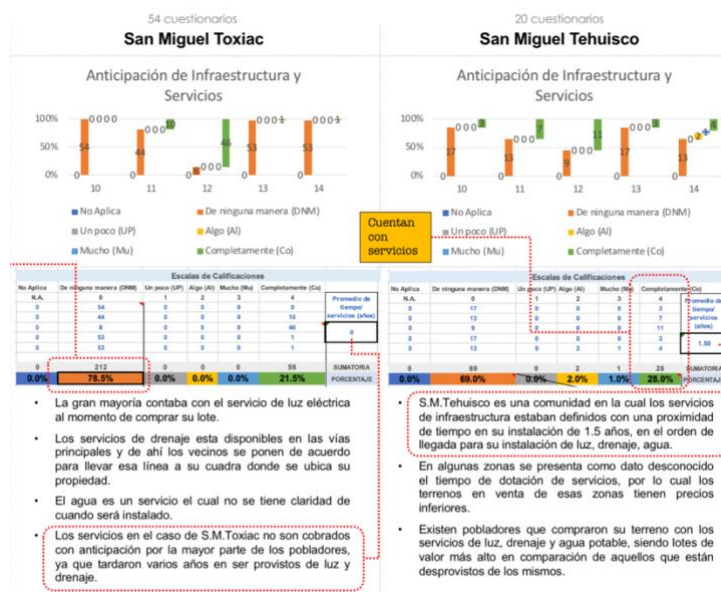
54 cuestionarios

San Miguel Toxiac

Anticipación de Infraestructura y Servicios

100%
50%
0%

0 0 0 0
54
0 0 0
44
10
1
46
0 0 0
0 0 0 1
53
0 0 0 1
53

10 11 12 13 14

No Aplica
De ninguna manera (DNM)
Un poco (UP)
Algo (Al)
Mucho (Mu)
Completamente (Co)

Escalas de Calificaciones

| No Aplica | De ninguna manera (DNM) | Un poco (UP) | Algo (Al) | Mucho (Mu) | Completamente (Co) |
|---|---|---|---|---|---|
| N.A. | 0 | 1 | 2 | 3 | 4 |
| 0 | 54 | 0 | 0 | 0 | 0 |
| 0 | 44 | 0 | 0 | 0 | 10 |
| 0 | 8 | 0 | 0 | 0 | 46 |
| 0 | 53 | 0 | 0 | 0 | 1 |
| 0 | 53 | 0 | 0 | 0 | 1 |
| 0 | 212 | 0 | 0 | 0 | 58 |
| 0.0% | 78.5% | 0.0% | 0.0% | 0.0% | 21.5% |

Promedio de tiempo/ servicios (años)
0
SUMATORIA
PORCENTAJE

• La gran mayoría contaba con el servicio de luz eléctrica al momento de comprar su lote.

• Los servicios de drenaje esta disponibles en las vías principales y de ahí los vecinos se ponen de acuerdo para llevar esa línea a su cuadra donde se ubica su propiedad.

• El agua es un servicio el cual no se tiene claridad de cuando será instalado.

• Los servicios en el caso de S.M.Toxiac no son cobrados con anticipación por la mayor parte de los pobladores, ya que tardaron varios años en ser provistos de luz y drenaje.

20 cuestionarios

San Miguel Tehuisco

Anticipación de Infraestructura y Servicios

100%
50%
0%

0 0 0
17
0 0 0
13
7
9
11
0 0 0
17
0 0 0
13
2 1 4

10 11 12 13 14

Cuentan con servicios

No Aplica
De ninguna manera (DNM)
Un poco (UP)
Algo (Al)
Mucho (Mu)
Completamente (Co)

Escalas de Calificaciones

| No Aplica | De ninguna manera (DNM) | Un poco (UP) | Algo (Al) | Mucho (Mu) | Completamente (Co) |
|---|---|---|---|---|---|
| N.A. | 0 | 1 | 2 | 3 | 4 |
| 0 | 17 | 0 | 0 | 0 | 3 |
| 0 | 13 | 0 | 0 | 0 | 7 |
| 0 | 9 | 0 | 0 | 0 | 11 |
| 0 | 17 | 0 | 0 | 0 | 3 |
| 0 | 13 | 0 | 2 | 1 | 4 |
| 0 | 69 | 0 | 2 | 1 | 28 |
| 0.0% | 69.0% | 0.0% | 2.0% | 1.0% | 28.0% |

Promedio de tiempo/ servicios (años)
1.50
SUMATORIA
PORCENTAJE

• S.M.Tehuisco es una comunidad en la cual los servicios de infraestructura estaban definidos con una proximidad de tiempo en su instalación de 1.5 años, en el orden de llegada para su instalación de luz, drenaje, agua.

• En algunas zonas se presenta como dato desconocido el tiempo de dotación de servicios, por lo cual los terrenos en venta de esas zonas tienen precios inferiores.

• Existen pobladores que compraron su terreno con los servicios de luz, drenaje y agua potable, siendo lotes de valor más alto en comparación de aquellos que están desprovistos de los mismos.